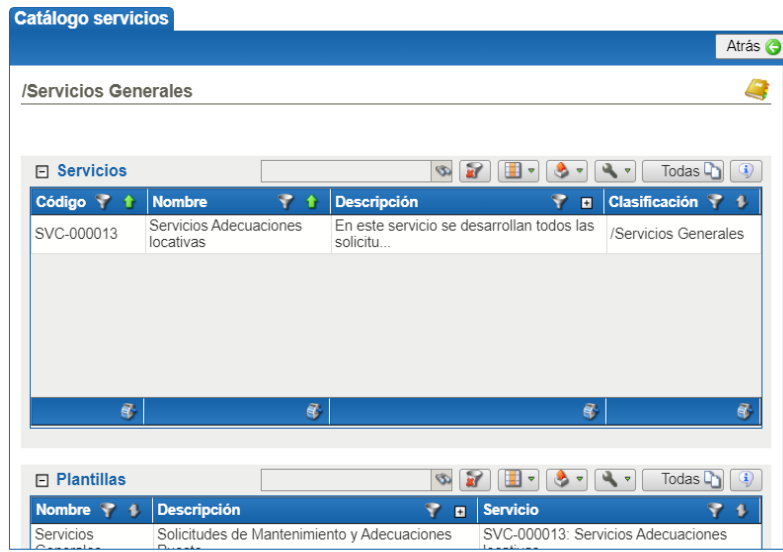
Catálogo servicios

Atrás

/Servicios Generales

Servicios

Todas

| Código | Nombre | Descripción | Clasificación |
|---|---|---|---|
| SVC-000013 | Servicios Adecuaciones locativas | En este servicio se desarrollan todos las solicitu... | /Servicios Generales |

Plantillas

Todas

| Nombre | Descripción | Servicio |
|---|---|---|
| Servicios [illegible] | Solicitudes de Mantenimiento y Adecuaciones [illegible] | SVC-000013: Servicios Adecuaciones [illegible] |